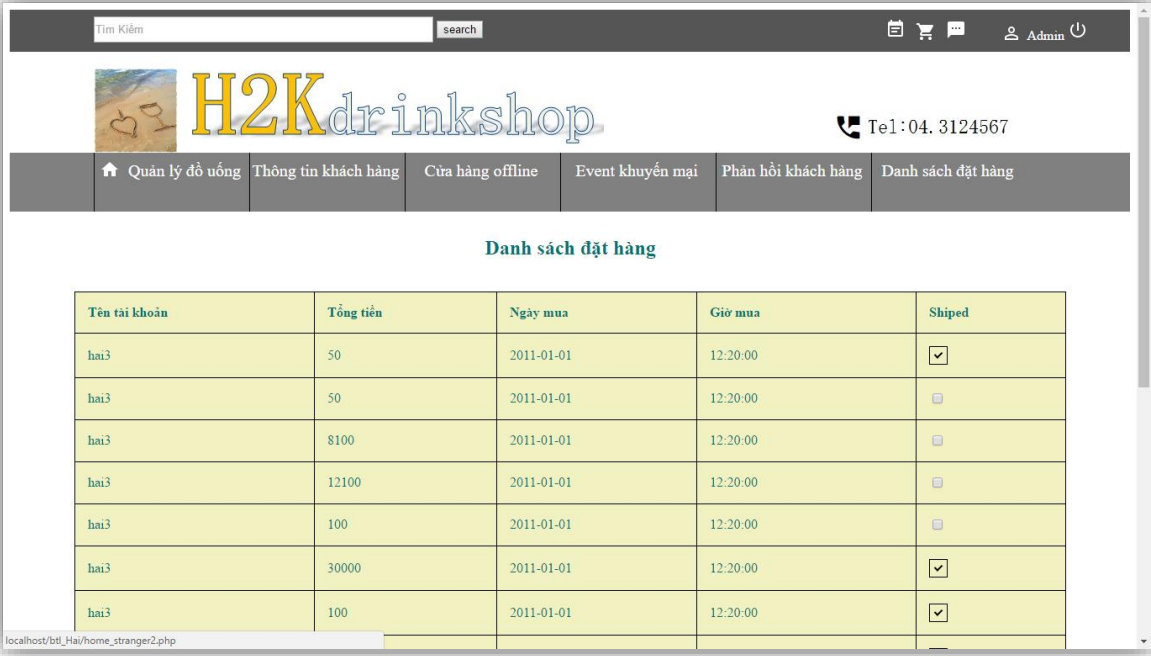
Tìm Kiếm search

Admin

H2Kdrinkshop

Tel:04. 3124567

Quản lý đồ uống | Thông tin khách hàng | Cửa hàng offline | Event khuyến mại | Phản hồi khách hàng | Danh sách đặt hàng

Danh sách đặt hàng

| Tên tài khoản | Tổng tiền | Ngày mua | Giờ mua | Shiped |
|---|---|---|---|---|
| hai3 | 50 | 2011-01-01 | 12:20:00 | ☑ |
| hai3 | 50 | 2011-01-01 | 12:20:00 | ☐ |
| hai3 | 8100 | 2011-01-01 | 12:20:00 | ☐ |
| hai3 | 12100 | 2011-01-01 | 12:20:00 | ☐ |
| hai3 | 100 | 2011-01-01 | 12:20:00 | ☐ |
| hai3 | 30000 | 2011-01-01 | 12:20:00 | ☑ |
| hai3 | 100 | 2011-01-01 | 12:20:00 | ☑ |

localhost/btl_Hai/home_stranger2.php